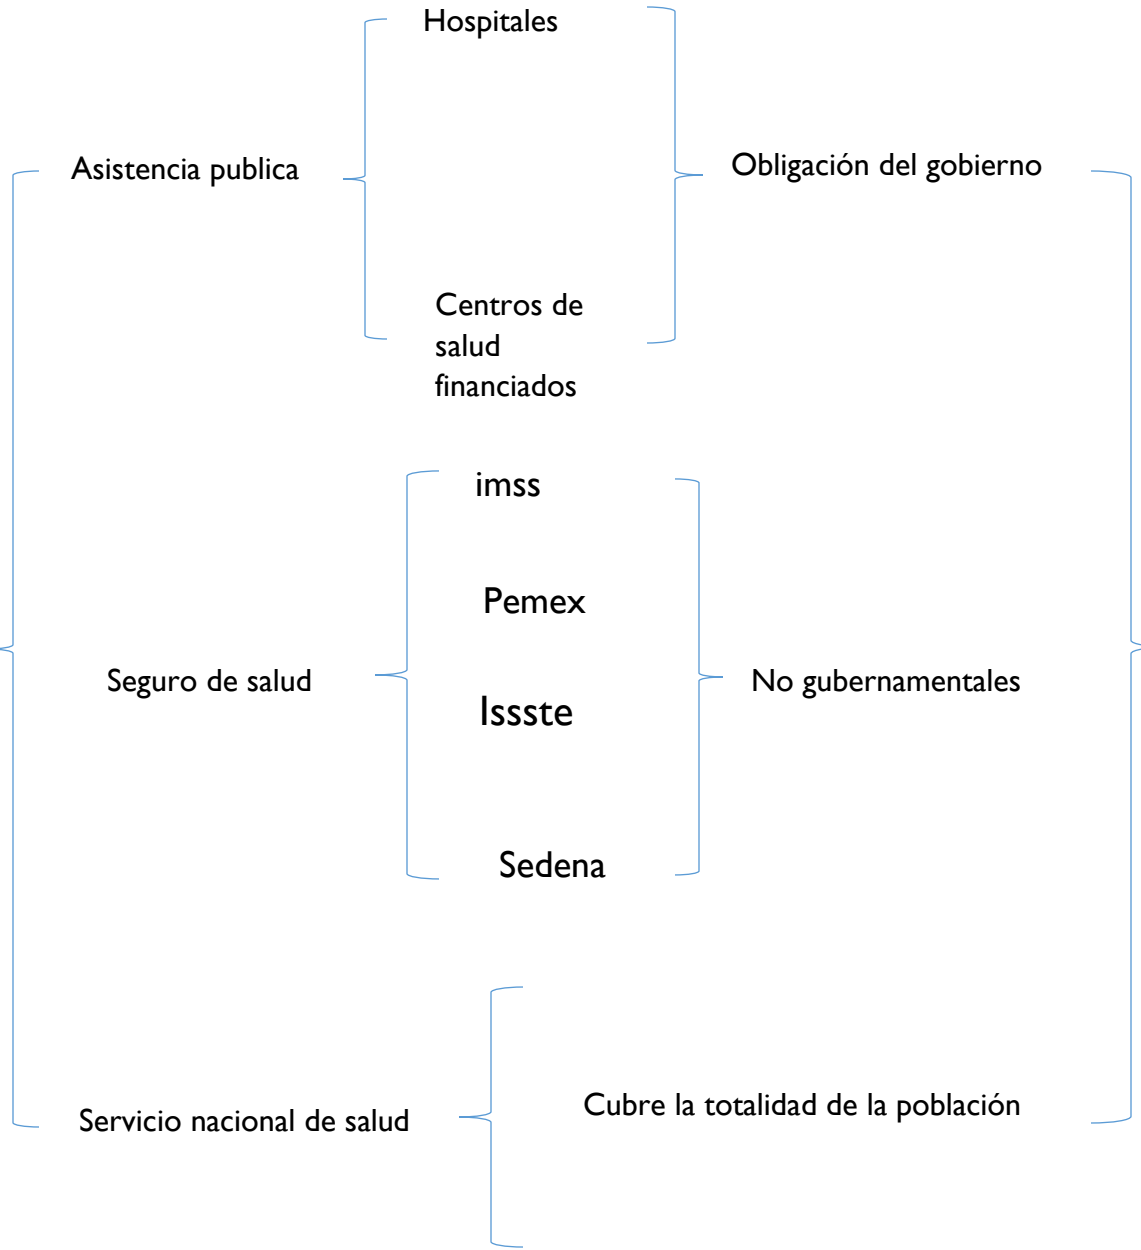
Asistencia publica

Hospitales

Centros de salud financiados

Obligación del gobierno

Seguro de salud

imss

Pemex

Issste

Sedena

No gubernamentales

Servicio nacional de salud

Cubre la totalidad de la población